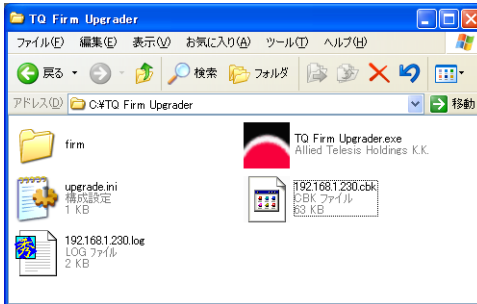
TQ Firm Upgrader

ファイル(F) 編集(E) 表示(V) お気に入り(A) ツール(T) ヘルプ(H)

戻る 検索 フォルダ

アドレス(D) C:¥TQ Firm Upgrader 移動

firm

TQ Firm Upgrader.exe
Allied Telesis Holdings K.K.

upgrade.ini
構成設定
1 KB

192.168.1.230.cbk
CBK ファイル
63 KB

192.168.1.230.log
LOG ファイル
2 KB